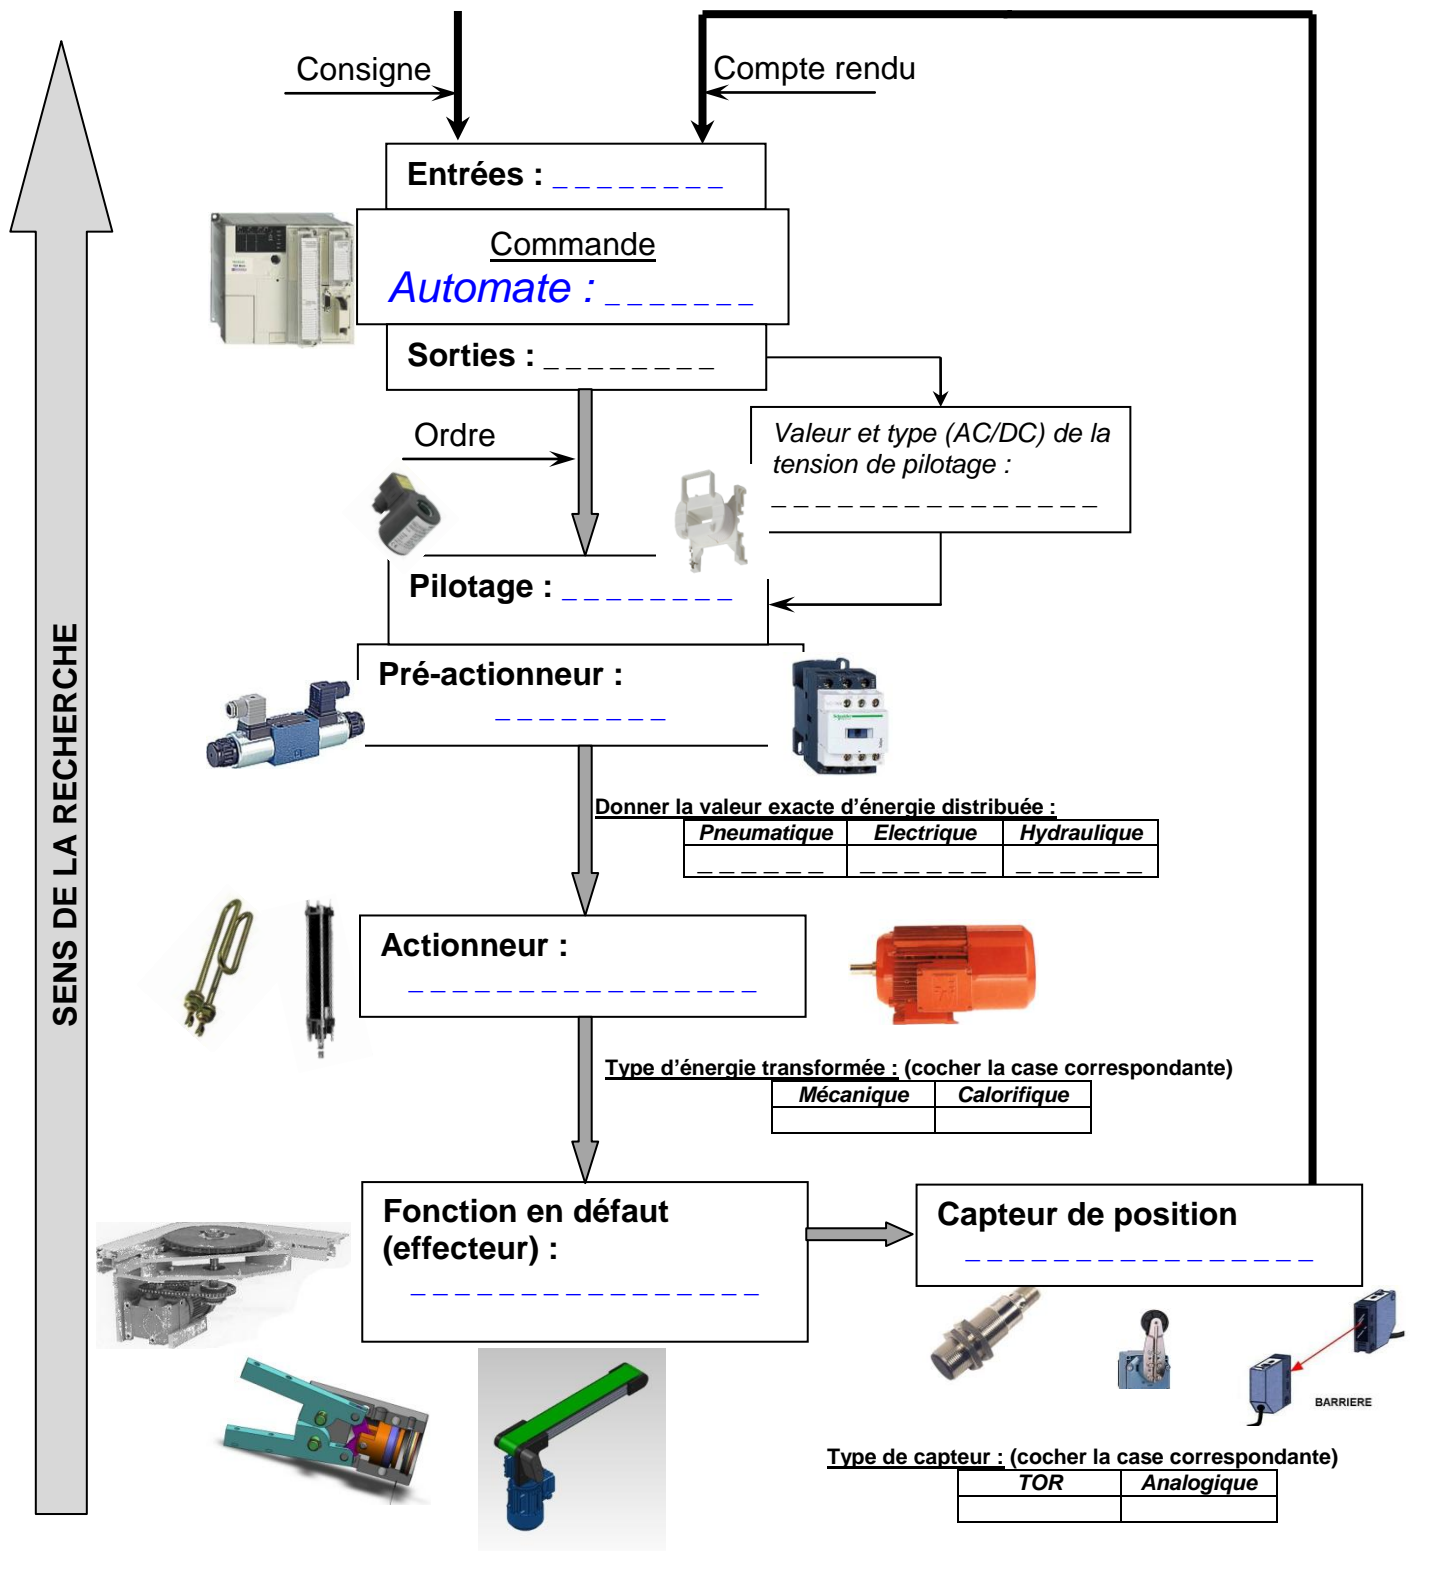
SENS DE LA RECHERCHE

Consigne

Compte rendu

Entrées : _ _ _ _ _ _ _ _

Commande
Automate : _ _ _ _ _ _ _

Sorties : _ _ _ _ _ _ _ _

Ordre

Valeur et type (AC/DC) de la tension de pilotage :
_ _ _ _ _ _ _ _ _ _ _ _ _ _ _

Pilotage : _ _ _ _ _ _ _ _

Pré-actionneur :
_ _ _ _ _ _ _ _

Donner la valeur exacte d'énergie distribuée :

| Pneumatique | Electrique | Hydraulique |
|---|---|---|
| _ _ _ _ _ _ | _ _ _ _ _ _ | _ _ _ _ _ _ |

Actionneur :
_ _ _ _ _ _ _ _ _ _ _ _ _ _ _ _

Type d'énergie transformée : (cocher la case correspondante)

| Mécanique | Calorifique |
|---|---|
| | |

Fonction en défaut (effecteur) :
_ _ _ _ _ _ _ _ _ _ _ _ _ _ _ _

Capteur de position
_ _ _ _ _ _ _ _ _ _ _ _ _ _ _ _

BARRIERE

Type de capteur : (cocher la case correspondante)

| TOR | Analogique |
|---|---|
| | |